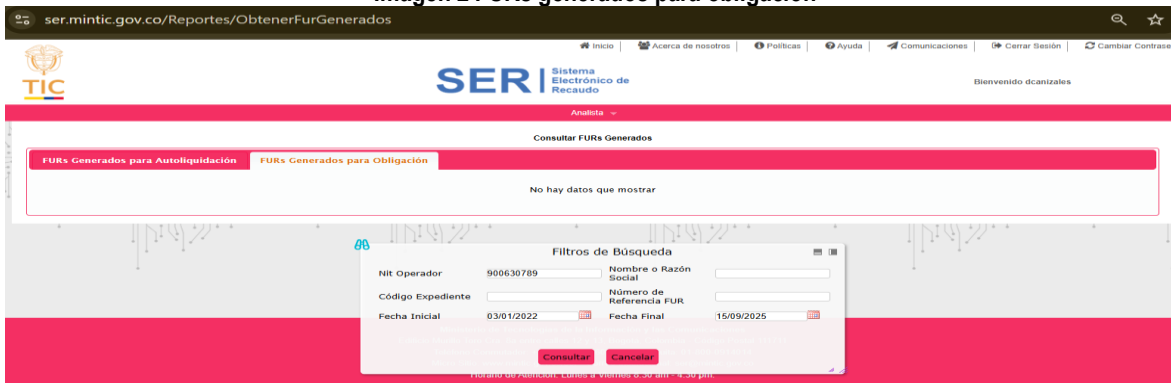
Imagen 2 FURs generados para obligación

ser.mintic.gov.co/Reportes/ObtenerFurGenerados

Inicio | Acerca de nosotros | Políticas | Ayuda | Comunicaciones | Cerrar Sesión | Cambiar Contrase

TIC

SER | Sistema Electrónico de Recaudo

Bienvenido dcanizales

Analista

Consultar FURs Generados

FURs Generados para Autoliquidación | FURs Generados para Obligación

No hay datos que mostrar

Filtros de Búsqueda

Nit Operador 900630789 Nombre o Razón Social

Código Expediente Número de Referencia FUR

Fecha Inicial 03/01/2022 Fecha Final 15/09/2025

Consultar Cancelar

Horario de Atención: Lunes a Viernes 8:30 am - 4:30 pm